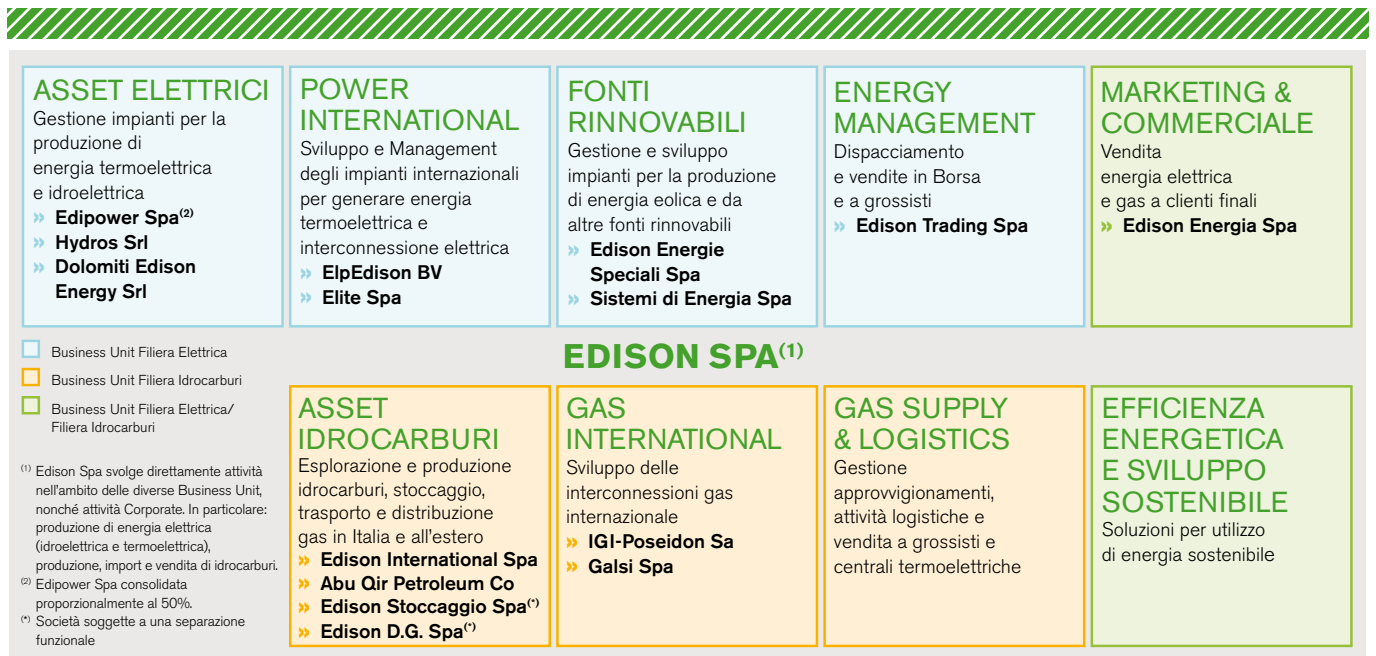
ASSET ELETTRICI
Gestione impianti per la produzione di energia termoelettrica e idroelettrica
» Edipower Spa$^{(2)}$
» Hydros Srl
» Dolomiti Edison Energy Srl

POWER INTERNATIONAL
Sviluppo e Management degli impianti internazionali per generare energia termoelettrica e interconnessione elettrica
» ElpEdison BV
» Elite Spa

FONTI RINNOVABILI
Gestione e sviluppo impianti per la produzione di energia eolica e da altre fonti rinnovabili
» Edison Energie Speciali Spa
» Sistemi di Energia Spa

ENERGY MANAGEMENT
Dispacciamento e vendite in Borsa e a grossisti
» Edison Trading Spa

MARKETING & COMMERCIALE
Vendita energia elettrica e gas a clienti finali
» Edison Energia Spa

Business Unit Filiera Elettrica
Business Unit Filiera Idrocarburi
Business Unit Filiera Elettrica/ Filiera Idrocarburi

$^{(1)}$ Edison Spa svolge direttamente attività nell'ambito delle diverse Business Unit, nonché attività Corporate. In particolare: produzione di energia elettrica (idroelettrica e termoelettrica), produzione, import e vendita di idrocarburi.
$^{(2)}$ Edipower Spa consolidata proporzionalmente al 50%.
$^{(*)}$ Società soggette a una separazione funzionale

EDISON SPA$^{(1)}$

ASSET IDROCARBURI
Esplorazione e produzione idrocarburi, stoccaggio, trasporto e distribuzione gas in Italia e all'estero
» Edison International Spa
» Abu Qir Petroleum Co
» Edison Stoccaggio Spa$^{(*)}$
» Edison D.G. Spa$^{(*)}$

GAS INTERNATIONAL
Sviluppo delle interconnessioni gas internazionale
» IGI-Poseidon Sa
» Galsi Spa

GAS SUPPLY & LOGISTICS
Gestione approvvigionamenti, attività logistiche e vendita a grossisti e centrali termoelettriche

EFFICIENZA ENERGETICA E SVILUPPO SOSTENIBILE
Soluzioni per utilizzo di energia sostenibile